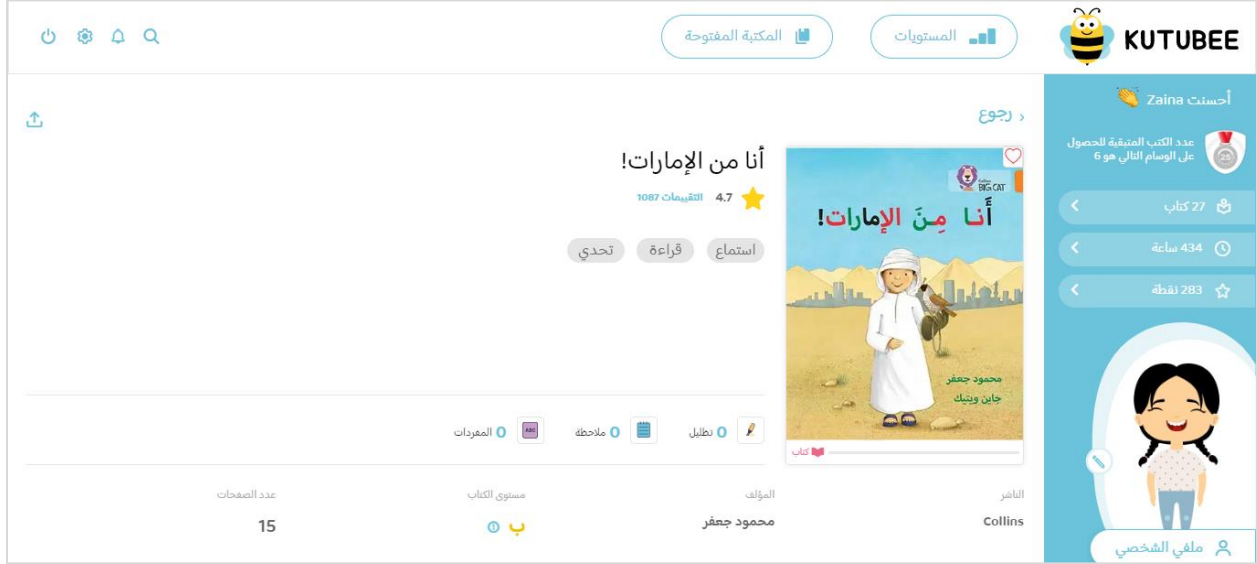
KUTUBEE

المستويات

المكتبة المفتوحة

أحسنت Zaina

عدد الكتب المتبقية للحصول على الوسام التالي هو 6

25

27 كتاب

434 ساعة

283 نقطة

ملفي الشخصي

رجوع

Collins BIG CAT

أنا مِنَ الإمارات!

محمود جعفر

جاين ويتيك

كتاب

أنا من الإمارات!

4.7 التقييمات 1087

استماع قراءة تحدي

0 تظليل 0 ملاحظة 0 المفردات

| الناشر | المؤلف | مستوى الكتاب | عدد الصفحات |
|---|---|---|---|
| Collins | محمود جعفر | ب | 15 |